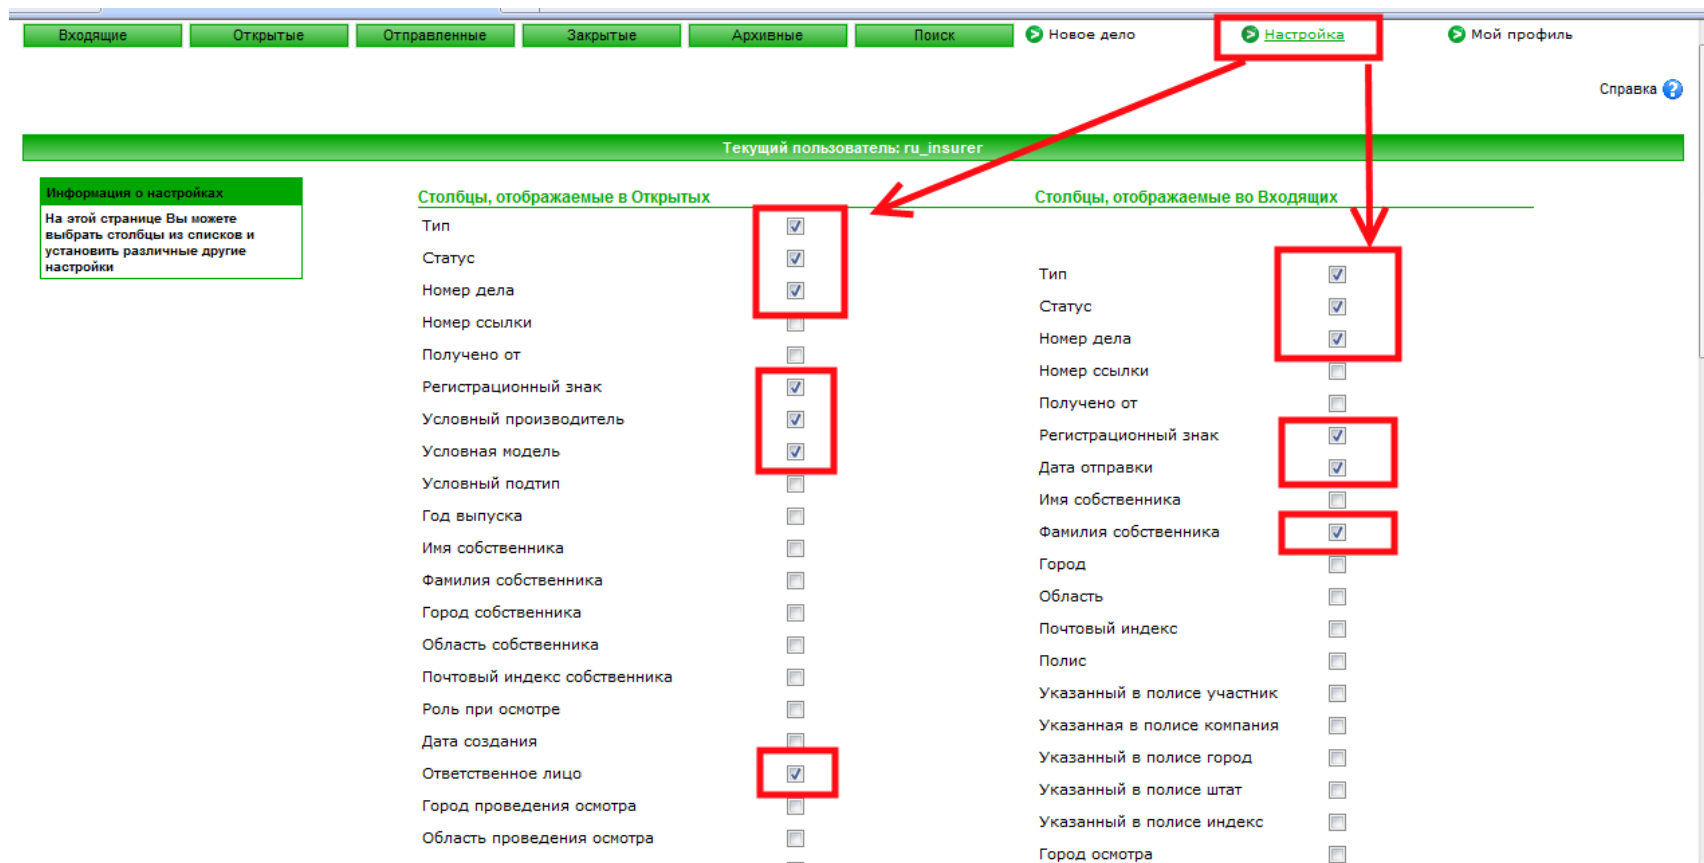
Входящие Открытые Отправленные Закрытые Архивные Поиск Новое дело Настройка Мой профиль

Справка

Текущий пользователь: ru_insurer

Информация о настройках

На этой странице Вы можете выбрать столбцы из списков и установить различные другие настройки

Столбцы, отображаемые в Открытых

Тип
Статус
Номер дела
Номер ссылки
Получено от
Регистрационный знак
Условный производитель
Условная модель
Условный подтип
Год выпуска
Имя собственника
Фамилия собственника
Город собственника
Область собственника
Почтовый индекс собственника
Роль при осмотре
Дата создания
Ответственное лицо
Город проведения осмотра
Область проведения осмотра

Столбцы, отображаемые во Входящих

Тип
Статус
Номер дела
Номер ссылки
Получено от
Регистрационный знак
Дата отправки
Имя собственника
Фамилия собственника
Город
Область
Почтовый индекс
Полис
Указанный в полисе участник
Указанная в полисе компания
Указанный в полисе город
Указанный в полисе штат
Указанный в полисе индекс
Город осмотра